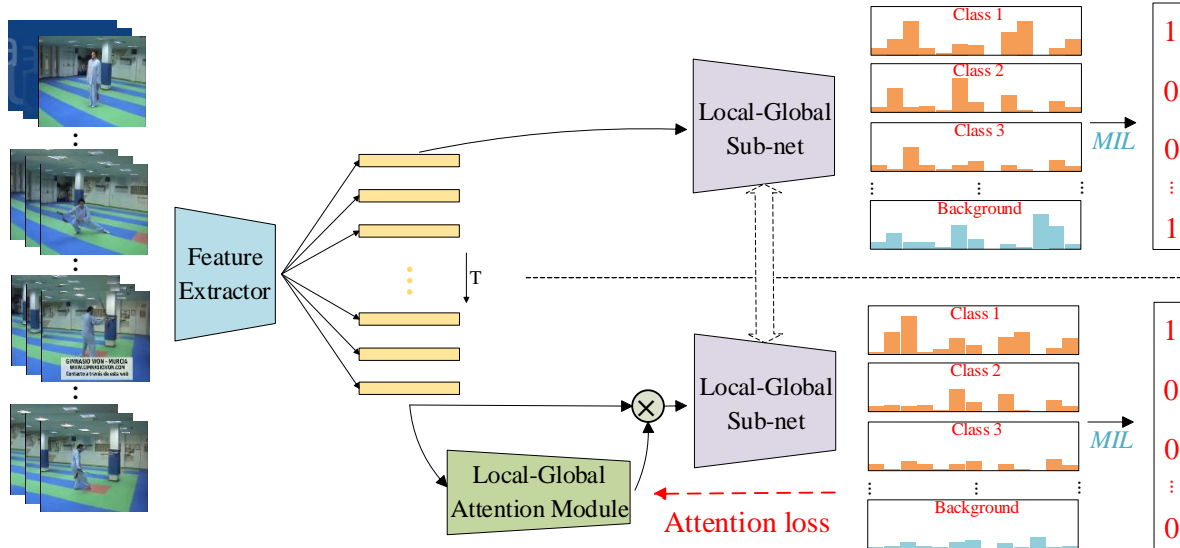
GIMNASIO WON - MURCIA
WWW.GIMNASIOWON.COM
Contacto a través de esta web

Feature Extractor

T

Local-Global Sub-net

Local-Global Sub-net

Local-Global Attention Module

Attention loss

Class 1
Class 2
Class 3
Background

MIL

1
0
0
⋮
1

Class 1
Class 2
Class 3
Background

MIL

1
0
0
⋮
0